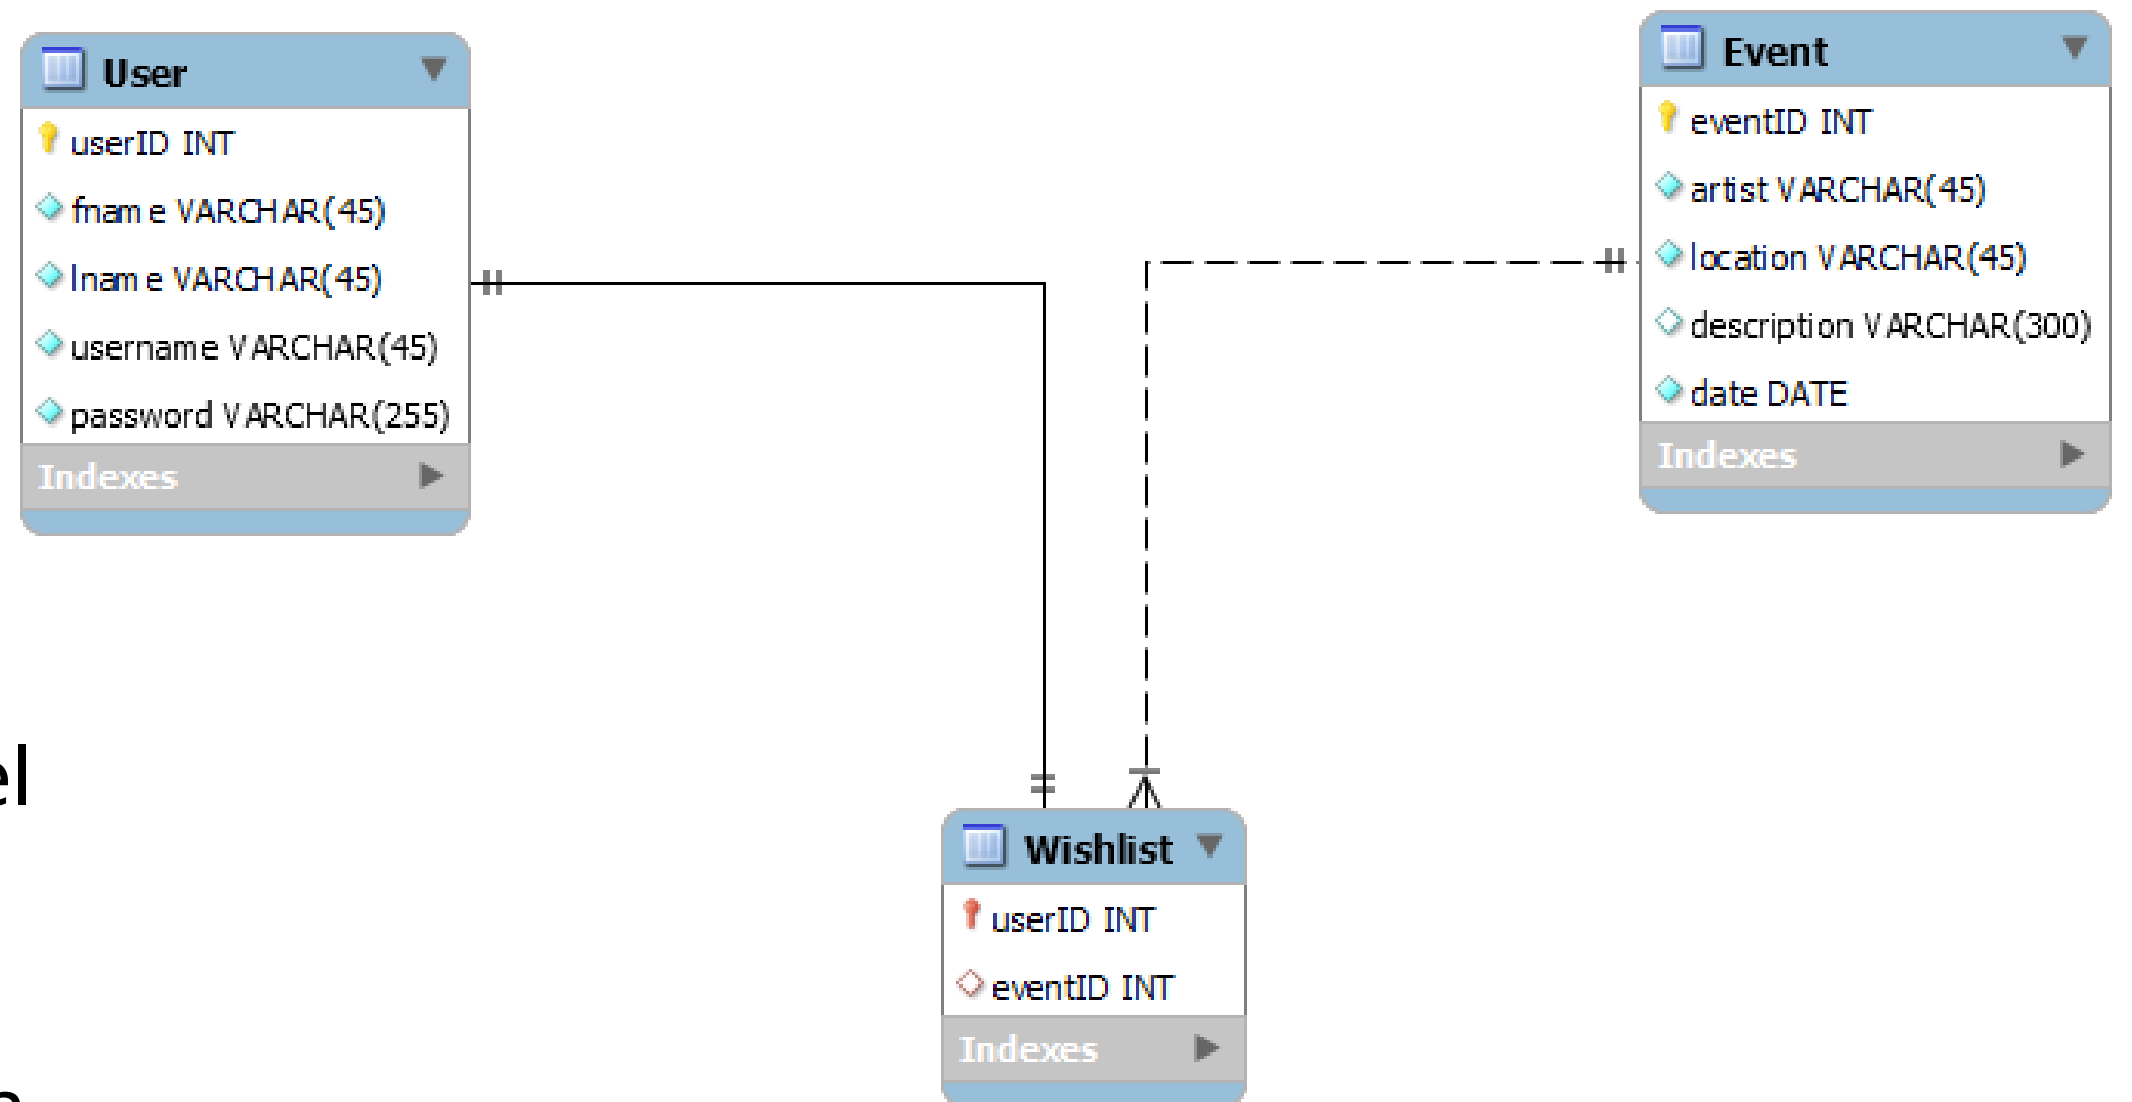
User

userID INT

fname VARCHAR(45)

lname VARCHAR(45)

username VARCHAR(45)

password VARCHAR(255)

Indexes

Event

eventID INT

artist VARCHAR(45)

location VARCHAR(45)

description VARCHAR(300)

date DATE

Indexes

el

Wishlist

userID INT

eventID INT

Indexes